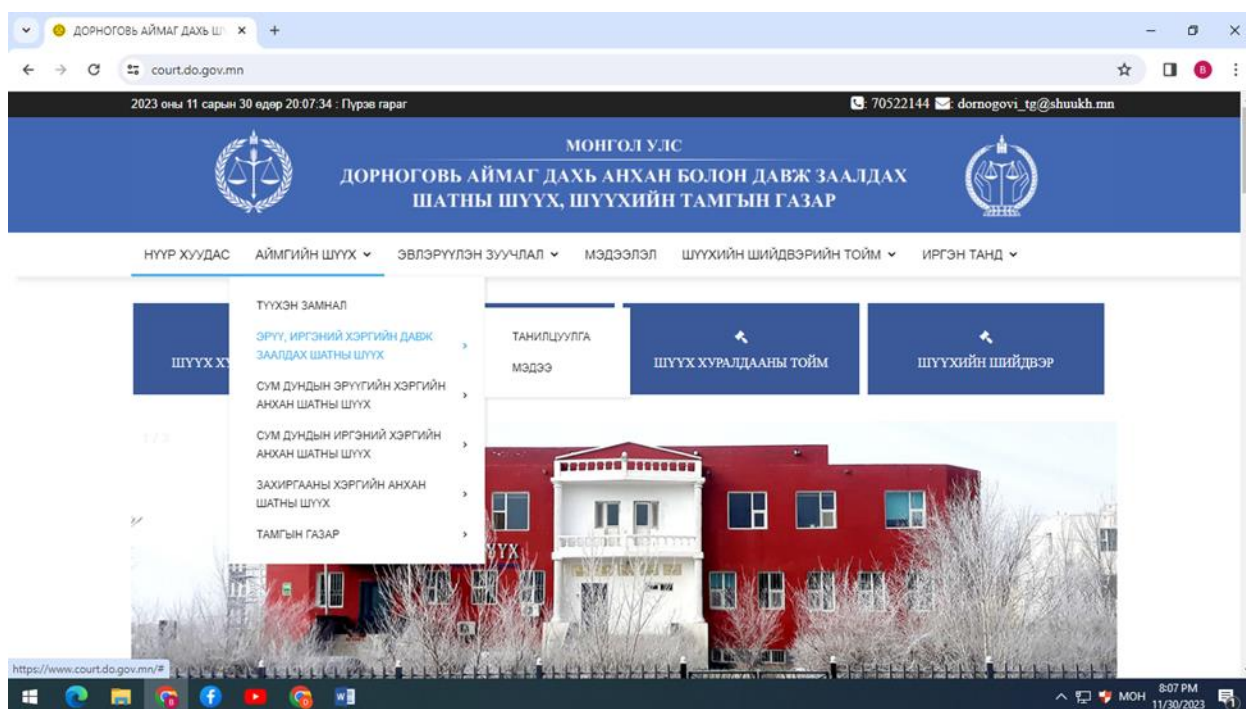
ДОРНОГОВЬ АЙМАГ ДАХЬ Ш ×
+
court.do.gov.mn

2023 оны 11 сарын 30 өдөр 20:07:34 : Пүрэв гараг
: 70522144 : dornogovi_tg@shuukh.mn

МОНГОЛ УЛС
ДОРНОГОВЬ АЙМАГ ДАХЬ АНХАН БОЛОН ДАВЖ ЗААЛДАХ ШАТНЫ ШҮҮХ, ШҮҮХИЙН ТАМГЫН ГАЗАР

НҮҮР ХУУДАС
АЙМГИЙН ШҮҮХ
ЭВЛЭРҮҮЛЭН ЗУУЧЛАЛ
МЭДЭЭЛЭЛ
ШҮҮХИЙН ШИЙДВЭРИЙН ТОЙМ
ИРГЭН ТАНД

ТҮҮХЭН ЗАМНАЛ
ЭРҮҮ, ИРГЭНИЙ ХЭРГИЙН ДАВЖ ЗААЛДАХ ШАТНЫ ШҮҮХ
ТАНИЛЦУУЛГА
МЭДЭЭ
СУМ ДУНДЫН ЭРҮҮГИЙН ХЭРГИЙН АНХАН ШАТНЫ ШҮҮХ
СУМ ДУНДЫН ИРГЭНИЙ ХЭРГИЙН АНХАН ШАТНЫ ШҮҮХ
ЗАХИРГААНЫ ХЭРГИЙН АНХАН ШАТНЫ ШҮҮХ
ТАМГЫН ГАЗАР

ШҮҮХ ХУ
ШҮҮХ ХУРАЛДААНЫ ТОЙМ
ШҮҮХИЙН ШИЙДВЭР

ҮҮХ

https://www.court.do.gov.mn/#

МОН 8:07 PM 11/30/2023